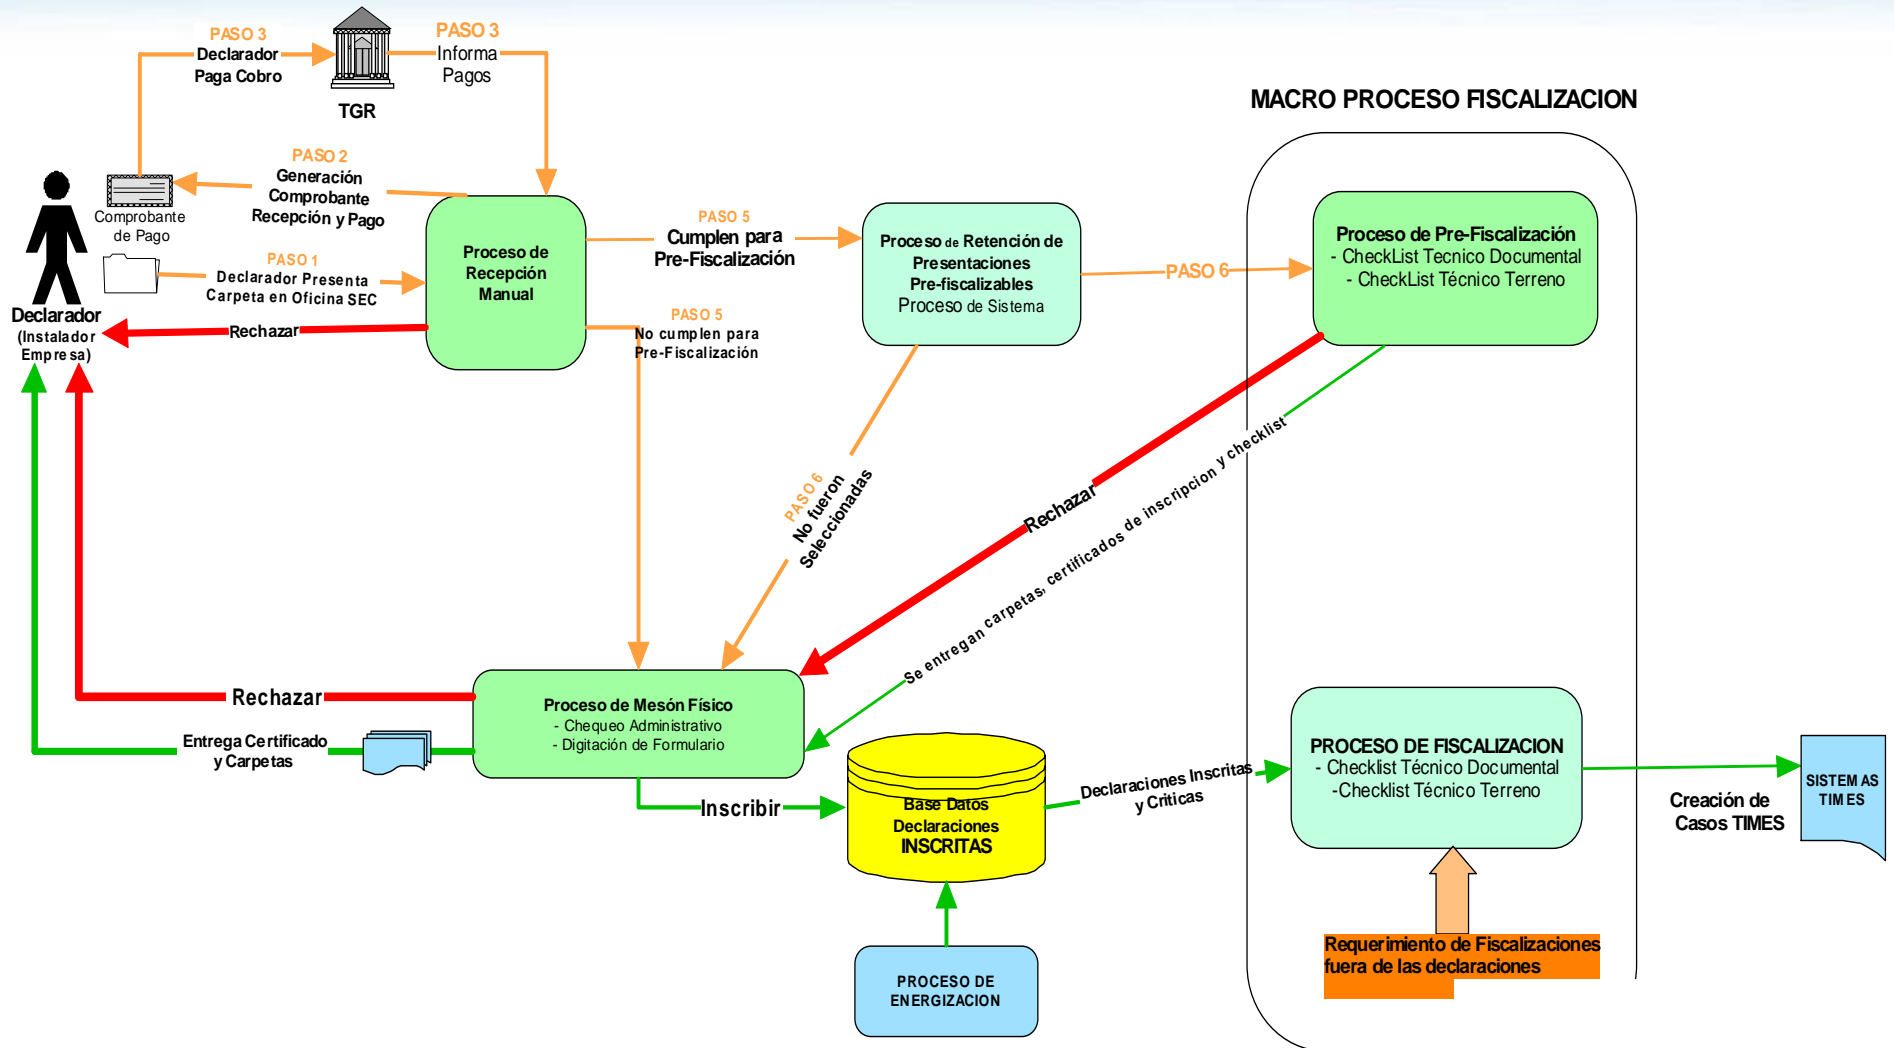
PASO 3
Declarador
Paga Cobro

TGR

PASO 3
Informa
Pagos

MACRO PROCESO FISCALIZACION

PASO 2
Generación
Comprobante
Recepción y Pago

Comprobante
de Pago

PASO 1
Declarador Presenta
Carpeta en Oficina SEC

Declarador
(Instalador
Empresa)

Rechazar

Proceso de
Recepción
Manual

PASO 5
Cumplen para
Pre-Fiscalización

PASO 5
No cumplen para
Pre-Fiscalización

Proceso de Retención de
Presentaciones
Pre-fiscalizables
Proceso de Sistema

PASO 6

Proceso de Pre-Fiscalización
- CheckList Tecnico Documental
- CheckList Técnico Terreno

PASO 6
No fueron
Seleccionadas

Rechazar

Se entregan carpetas, certificados de inscripcion y checklist

Rechazar

Proceso de Mesón Físico
- Chequeo Administrativo
- Digitación de Formulario

Entrega Certificado
y Carpetas

Inscribir

Base Datos
Declaraciones
INSCRITAS

Declaraciones Inscritas
y Criticas

PROCESO DE FISCALIZACION
- Checklist Técnico Documental
-Checklist Técnico Terreno

Creación de
Casos TIMES

SISTEMAS
TIMES

Requerimiento de Fiscalizaciones
fuera de las declaraciones

PROCESO DE
ENERGIZACION